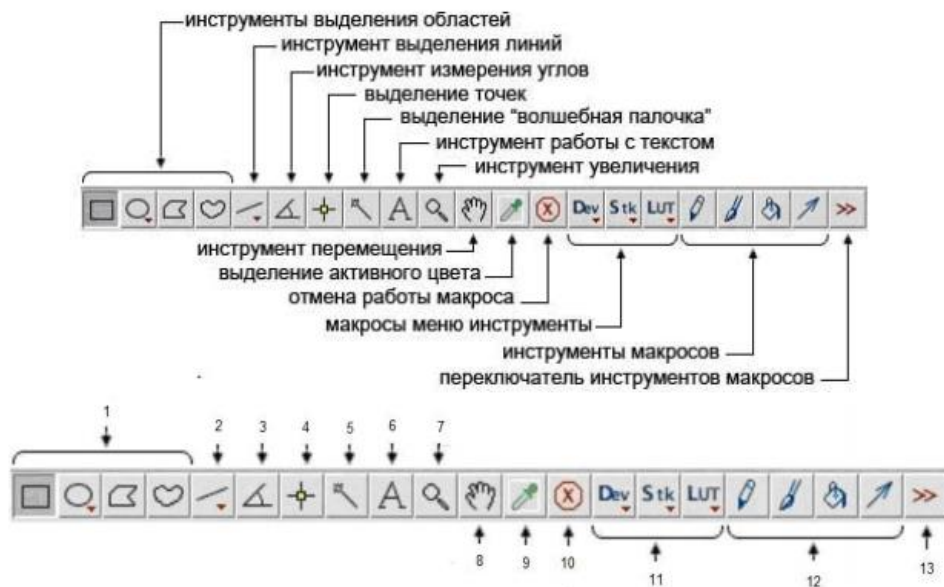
инструменты выделения областей
инструмент выделения линий
инструмент измерения углов
выделение точек
выделение "волшебная палочка"
инструмент работы с текстом
инструмент увеличения

A Dev Stk LUT >>

инструмент перемещения
выделение активного цвета
отмена работы макроса
макросы меню инструменты
инструменты макросов
переключатель инструментов макросов

1 2 3 4 5 6 7

A Dev Stk LUT >>

8 9 10 11 12 13